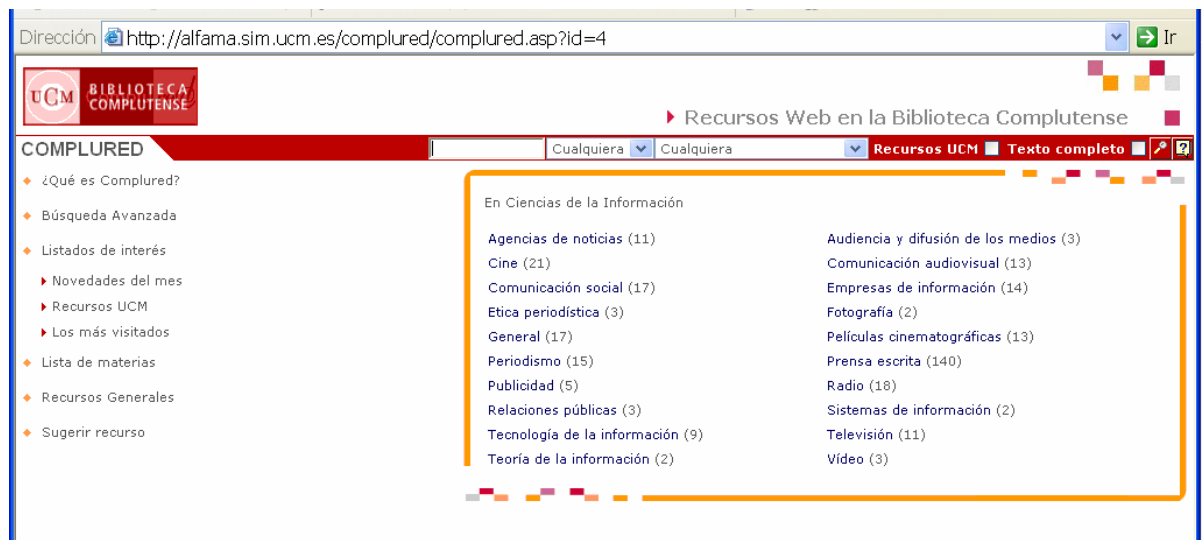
Dirección http://alfama.sim.ucm.es/complured/complured.asp?id=4 Ir

UCM BIBLIOTECA COMPLUTENSE

Recursos Web en la Biblioteca Complutense

COMPLURED

Cualquiera Cualquiera Recursos UCM Texto completo

¿Qué es Complured?

Búsqueda Avanzada

Listados de interés

Novedades del mes

Recursos UCM

Los más visitados

Lista de materias

Recursos Generales

Sugerir recurso

En Ciencias de la Información

Agencias de noticias (11)
Cine (21)
Comunicación social (17)
Etica periodística (3)
General (17)
Periodismo (15)
Publicidad (5)
Relaciones públicas (3)
Tecnología de la información (9)
Teoría de la información (2)

Audiencia y difusión de los medios (3)
Comunicación audiovisual (13)
Empresas de información (14)
Fotografía (2)
Películas cinematográficas (13)
Prensa escrita (140)
Radio (18)
Sistemas de información (2)
Televisión (11)
Vídeo (3)